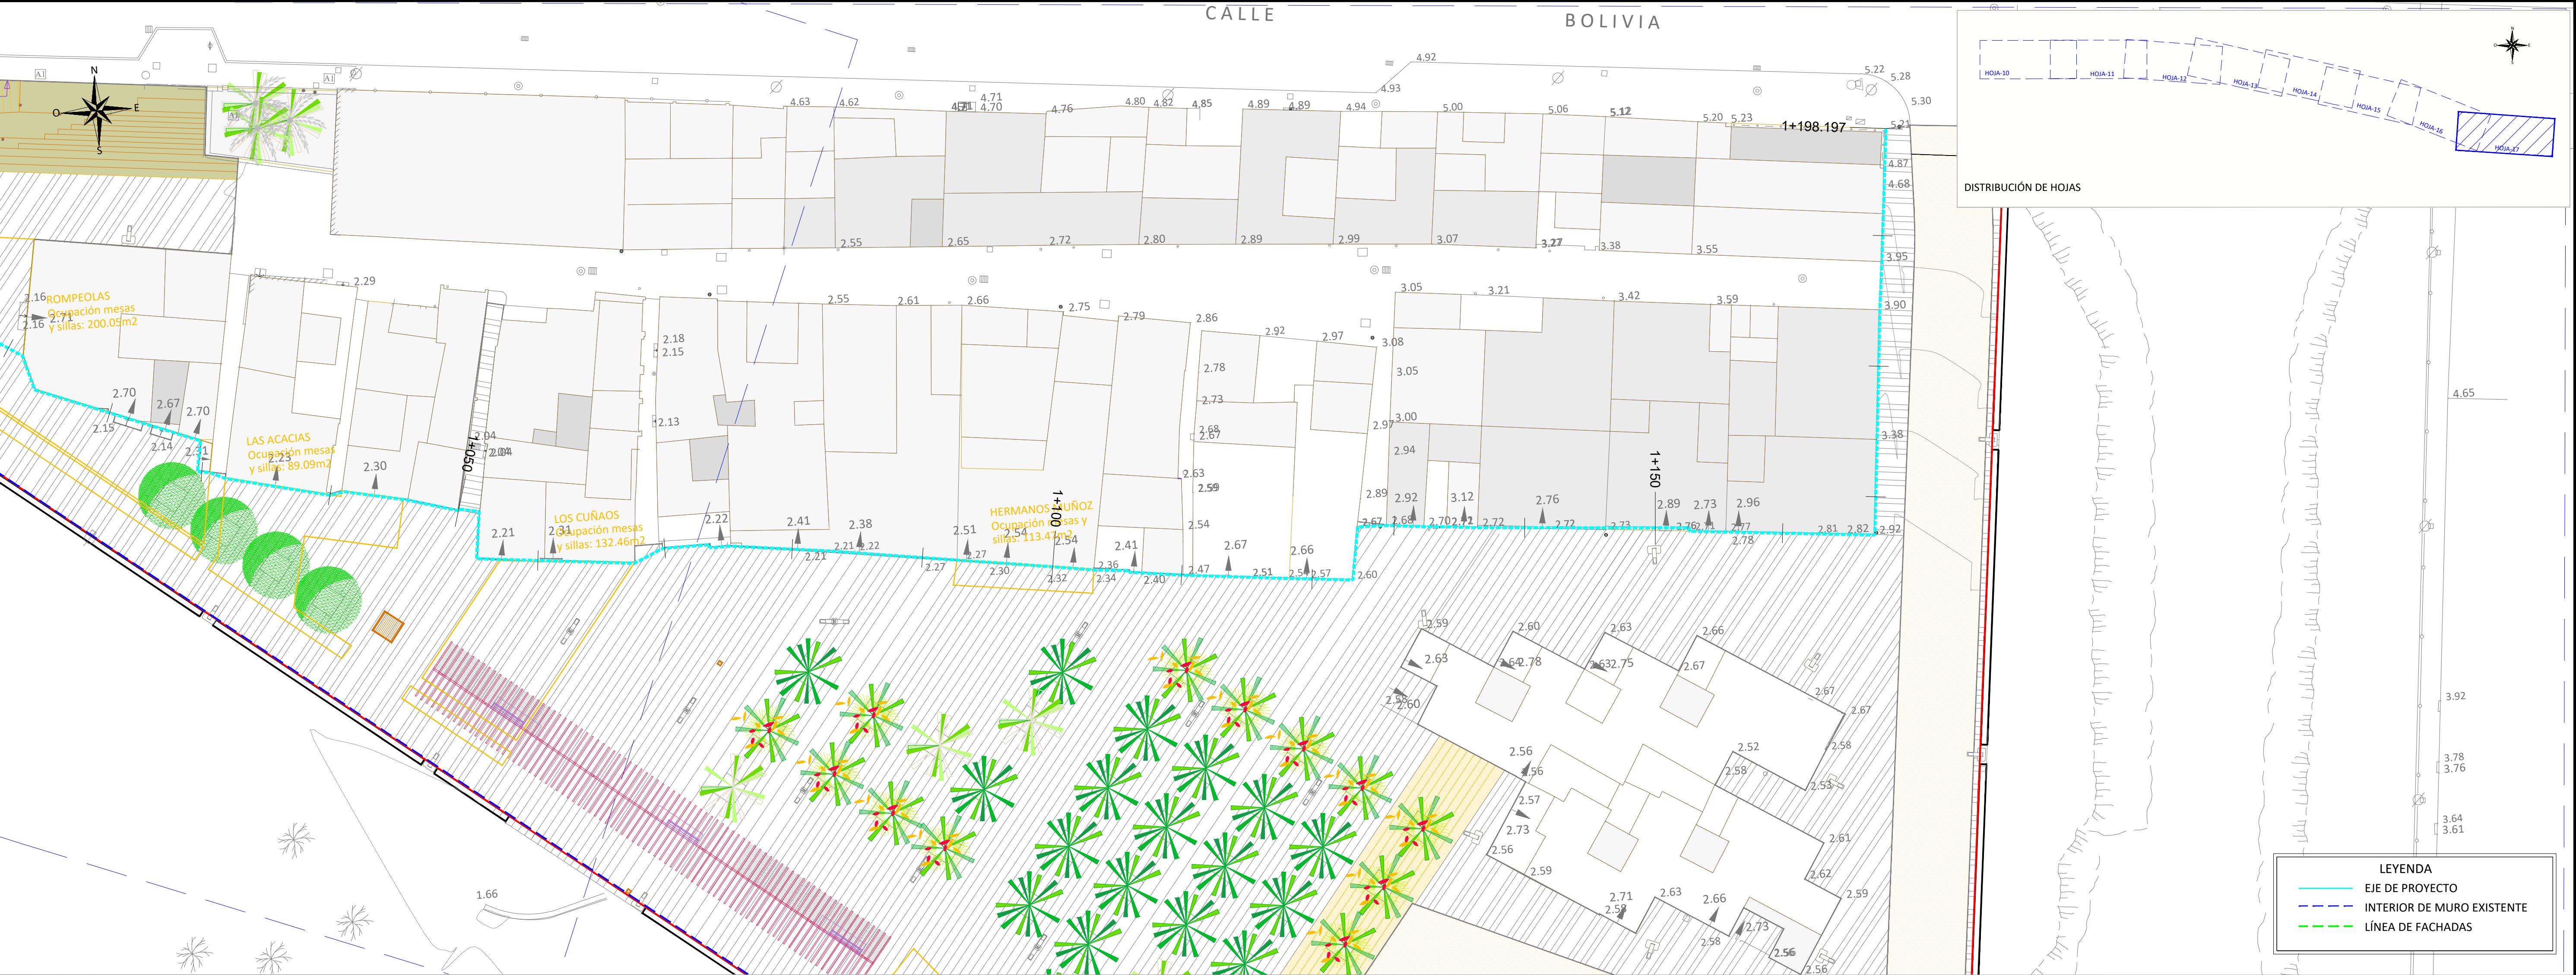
CALLE BOLIVIA

DISTRIBUCIÓN DE HOJAS

HOJA-10 HOJA-11 HOJA-12 HOJA-13 HOJA-14 HOJA-15 HOJA-16 HOJA-17

N
O E
S

ROMPEOLAS
Ocupación mesas y sillas: 200.05m2

LAS ACACIAS
Ocupación mesas y sillas: 89.09m2

LOS CUÑAOS
Ocupación mesas y sillas: 132.46m2

HERMANOS MUÑOZ
Ocupación mesas y sillas: 113.47m2

1+050
1+100
1+150
1+198.197

4.92 4.93 4.63 4.62 4.71 4.70 4.76 4.80 4.82 4.85 4.89 4.89 4.94 5.00 5.06 5.12 5.20 5.23 5.22 5.28 5.30 5.21 4.87 4.68 3.95 3.90 3.38 4.65 3.92 3.78 3.76 3.64 3.61

2.55 2.65 2.72 2.80 2.89 2.99 3.07 3.27 3.38 3.55

2.29 2.16 2.16 2.71 2.55 2.61 2.66 2.75 2.79 2.86 2.92 2.97 3.08 3.05 3.21 3.42 3.59 3.05 3.00 2.97 2.94 2.78 2.73 2.68 2.67 2.63 2.59 2.18 2.15 2.13 2.04 2.04

2.70 2.67 2.70 2.15 2.14 2.31 2.23 2.30 2.21 2.31 2.22 2.41 2.38 2.21 2.21 2.22 2.51 2.27 2.54 2.30 2.27 2.32 2.34 2.36 2.41 2.40 2.54 2.47 2.67 2.51 2.66 2.54 2.57 2.60 2.89 2.92 3.12 2.76 2.89 2.73 2.96 2.67 2.68 2.70 2.72 2.72 2.72 2.73 2.76 2.77 2.78 2.81 2.82 2.92

2.59 2.60 2.63 2.66 2.63 2.64 2.78 2.63 2.75 2.67 2.67 2.67 2.58 2.60 2.56 2.56 2.52 2.58 2.53 2.57 2.73 2.56 2.59 2.61 2.62 2.59 2.71 2.58 2.63 2.66 2.73 2.58 2.56 2.56 1.66

LEYENDA
EJE DE PROYECTO
INTERIOR DE MURO EXISTENTE
LÍNEA DE FACHADAS